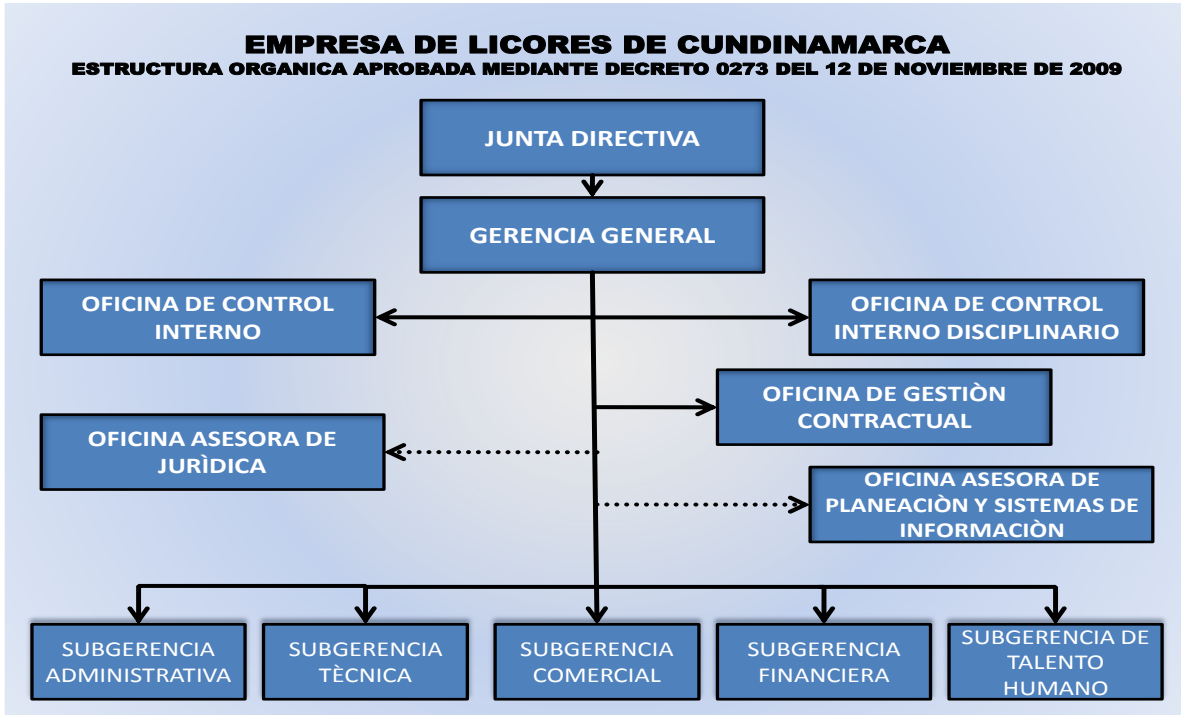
EMPRESA DE LICORES DE CUNDINAMARCA
ESTRUCTURA ORGANICA APROBADA MEDIANTE DECRETO 0273 DEL 12 DE NOVIEMBRE DE 2009

JUNTA DIRECTIVA

GERENCIA GENERAL

OFICINA DE CONTROL INTERNO

OFICINA DE CONTROL INTERNO DISCIPLINARIO

OFICINA DE GESTIÒN CONTRACTUAL

OFICINA ASESORA DE JURÌDICA

OFICINA ASESORA DE PLANEACIÒN Y SISTEMAS DE INFORMACIÒN

SUBGERENCIA ADMINISTRATIVA

SUBGERENCIA TÈCNICA

SUBGERENCIA COMERCIAL

SUBGERENCIA FINANCIERA

SUBGERENCIA DE TALENTO HUMANO